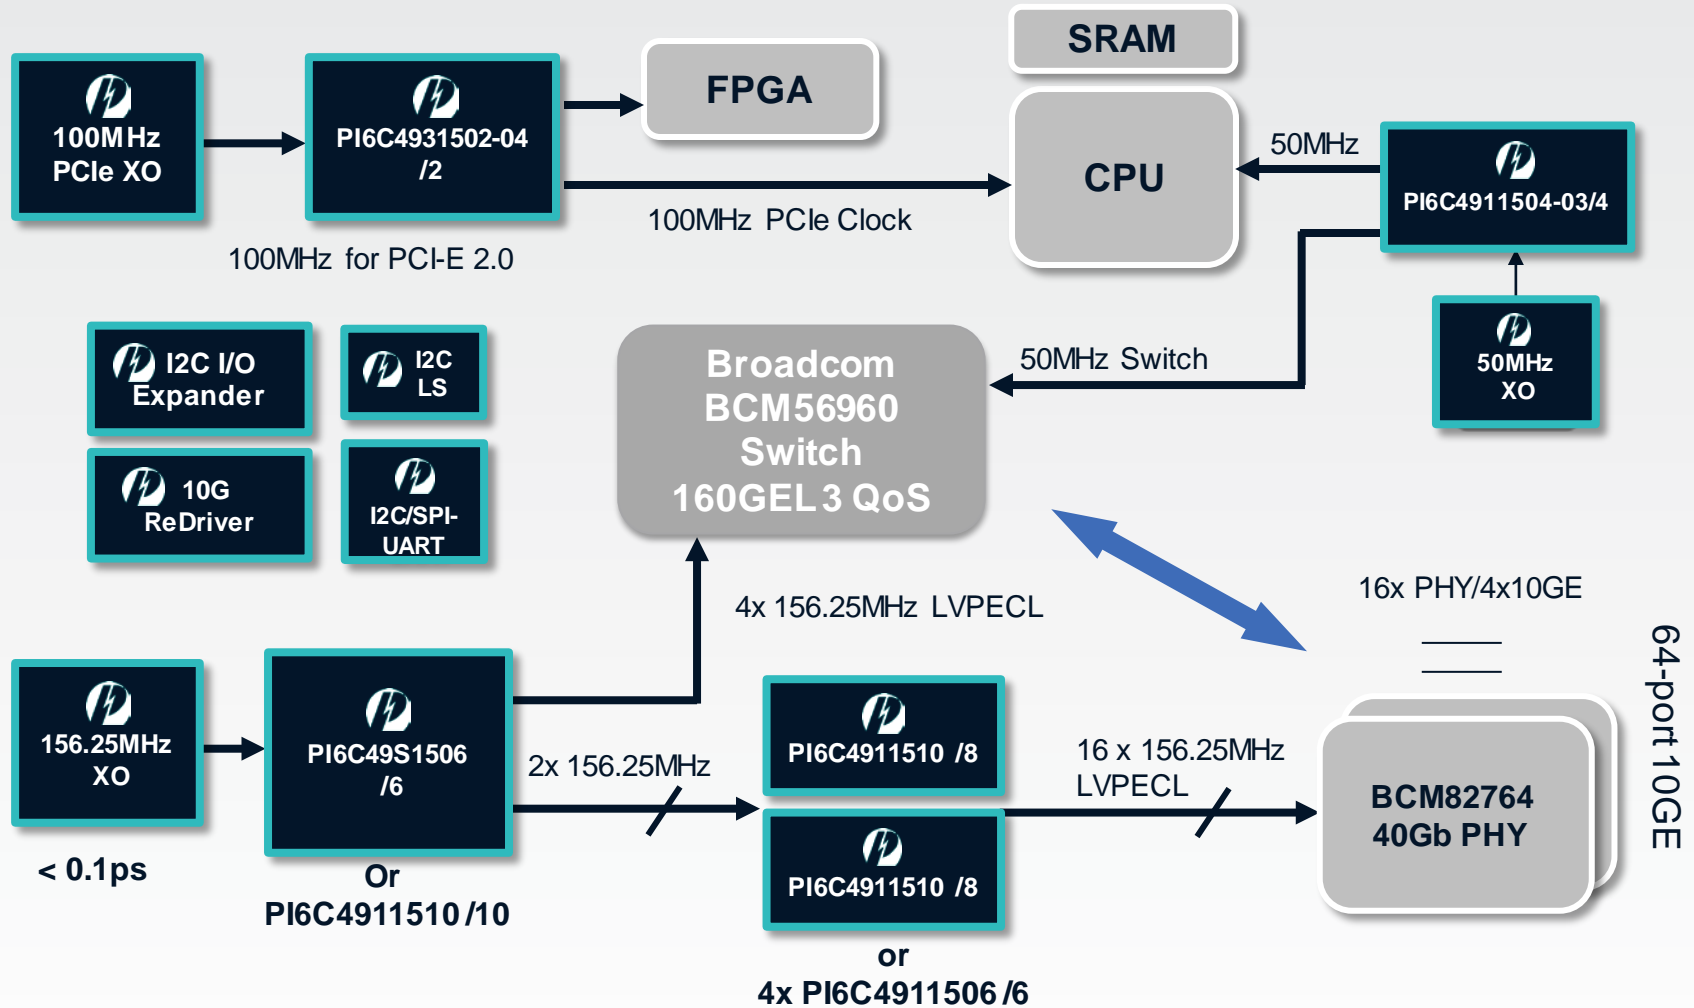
100MHz PCIe XO

PI6C4931502-04 /2

FPGA

SRAM

CPU

50MHz

PI6C4911504-03/4

100MHz PCIe Clock

100MHz for PCI-E 2.0

50MHz XO

I2C I/O Expander

I2C LS

Broadcom BCM56960 Switch 160GEL3 QoS

50MHz Switch

10G ReDriver

I2C/SPI-UART

16x PHY/4x10GE

4x 156.25MHz LVPECL

156.25MHz XO

PI6C49S1506 /6

PI6C4911510 /8

2x 156.25MHz

16 x 156.25MHz LVPECL

BCM82764 40Gb PHY

64-port 10GE

PI6C4911510 /8

< 0.1ps

Or
PI6C4911510 /10

or
4x PI6C4911506 /6